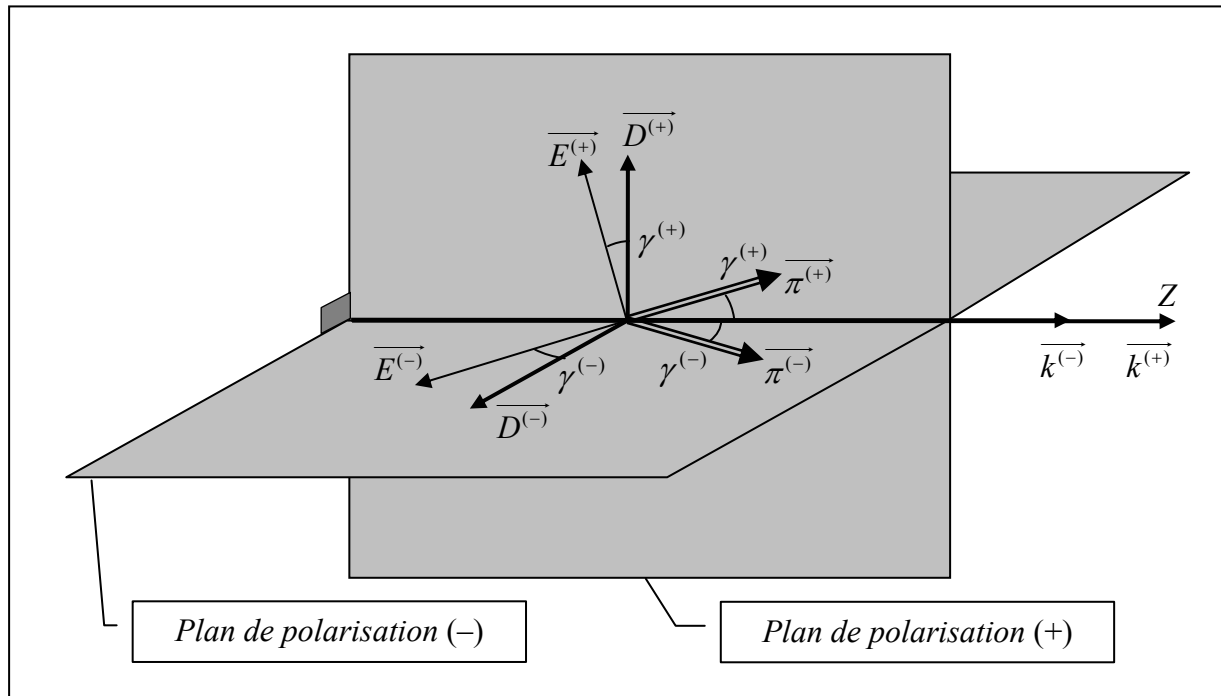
$\overrightarrow{D^{(+)}}$

$\overrightarrow{E^{(+)}}$

$\gamma^{(+)}$

$\gamma^{(+)}$

$\overrightarrow{\pi^{(+)}}$

$Z$

$\overrightarrow{E^{(-)}}$

$\gamma^{(-)}$

$\gamma^{(-)}$

$\overrightarrow{\pi^{(-)}}$

$\overrightarrow{D^{(-)}}$

$\overrightarrow{k^{(-)}}$

$\overrightarrow{k^{(+)}}$

*Plan de polarisation* (–)

*Plan de polarisation* (+)